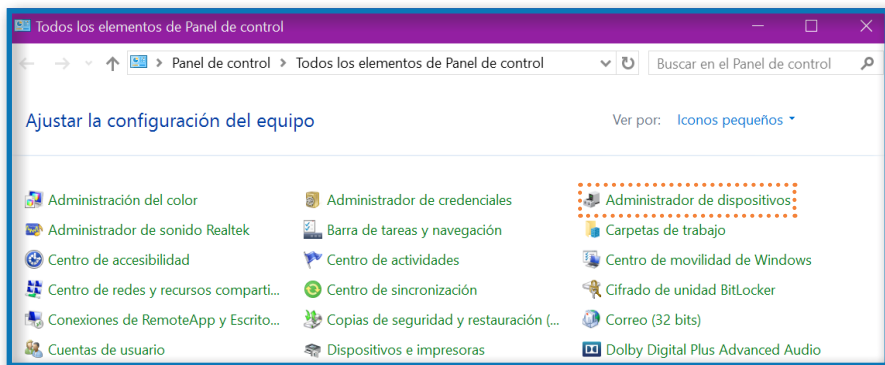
Todos los elementos de Panel de control

Panel de control > Todos los elementos de Panel de control

Buscar en el Panel de control

Ajustar la configuración del equipo

Ver por: Iconos pequeños

Administración del color
Administrador de sonido Realtek
Centro de accesibilidad
Centro de redes y recursos comparti...
Conexiones de RemoteApp y Escrito...
Cuentas de usuario

Administrador de credenciales
Barra de tareas y navegación
Centro de actividades
Centro de sincronización
Copias de seguridad y restauración (...
Dispositivos e impresoras

Administrador de dispositivos
Carpetas de trabajo
Centro de movilidad de Windows
Cifrado de unidad BitLocker
Correo (32 bits)
Dolby Digital Plus Advanced Audio